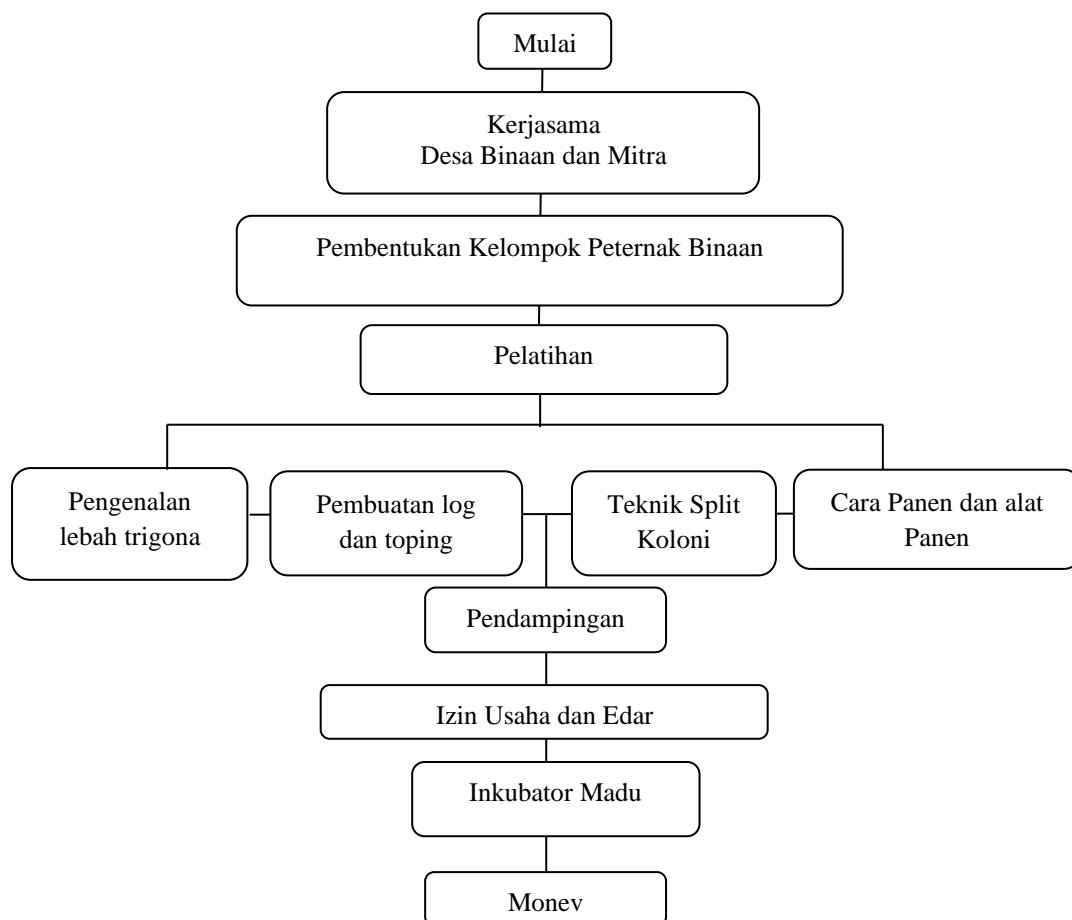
Mulai

Kerjasama
Desa Binaan dan Mitra

Pembentukan Kelompok Peternak Binaan

Pelatihan

Pengenalan lebah trigona

Pembuatan log dan toping

Teknik Split Koloni

Cara Panen dan alat Panen

Pendampingan

Izin Usaha dan Edar

Inkubator Madu

Monev